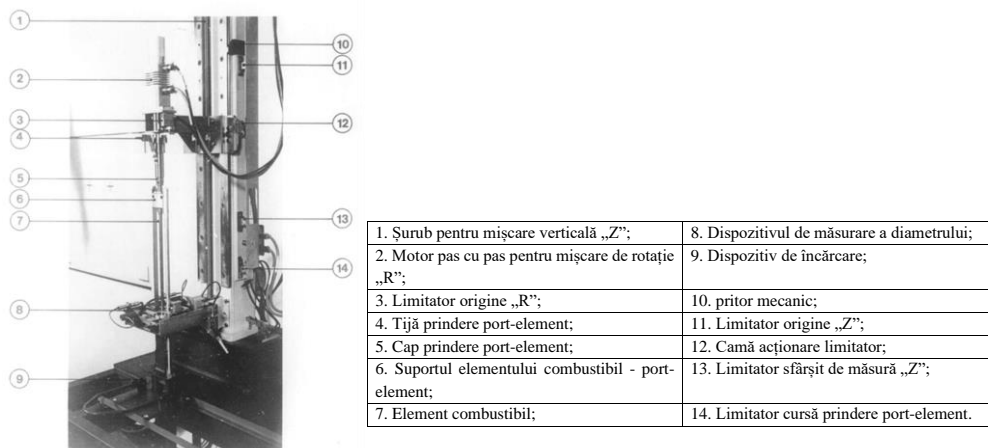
1
2
3
4
5
6
7
8
9
10
11
12
13
14

| 1. Șurub pentru mișcare verticală „Z”; | 8. Dispozitivul de măsurare a diametrului; |
|---|---|
| 2. Motor pas cu pas pentru mișcare de rotație „R”; | 9. Dispozitiv de încărcare; |
| 3. Limitator origine „R”; | 10. pritor mecanic; |
| 4. Tijă prindere port-element; | 11. Limitator origine „Z”; |
| 5. Cap prindere port-element; | 12. Camă acționare limitator; |
| 6. Suportul elementului combustibil - port-element; | 13. Limitator sfârșit de măsură „Z”; |
| 7. Element combustibil; | 14. Limitator cursă prindere port-element. |